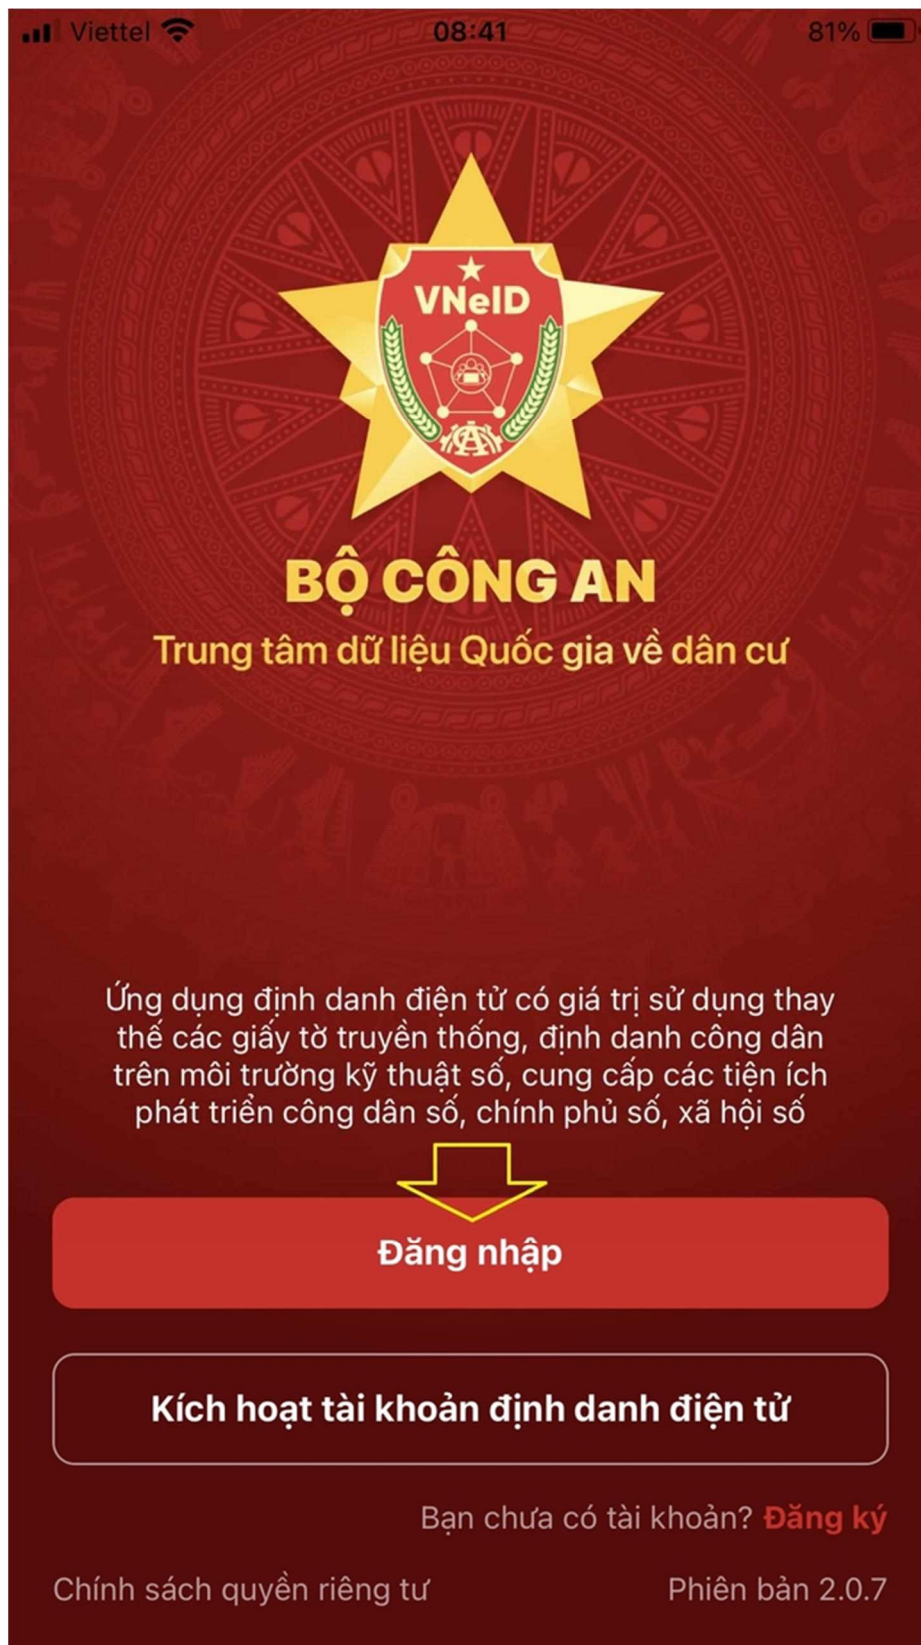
Viettel 08:41 81%

VNeID

BỘ CÔNG AN

Trung tâm dữ liệu Quốc gia về dân cư

Ứng dụng định danh điện tử có giá trị sử dụng thay thế các giấy tờ truyền thống, định danh công dân trên môi trường kỹ thuật số, cung cấp các tiện ích phát triển công dân số, chính phủ số, xã hội số

Đăng nhập

Kích hoạt tài khoản định danh điện tử

Bạn chưa có tài khoản? Đăng ký

Chính sách quyền riêng tư

Phiên bản 2.0.7